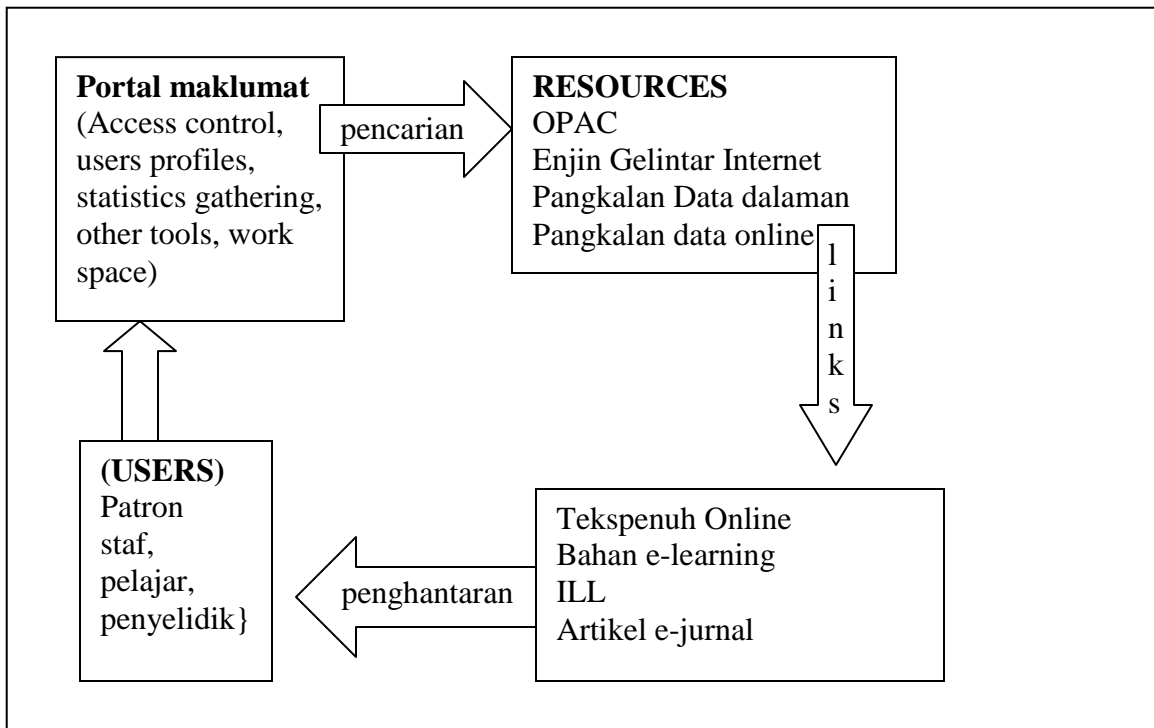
**Portal maklumat**
(Access control, users profiles, statistics gathering, other tools, work space)

pencarian

**RESOURCES**
OPAC
Enjin Gelintar Internet
Pangkalan Data dalaman
Pangkalan data online

links

Tekspenuh Online
Bahan e-learning
ILL
Artikel e-jurnal

penghantaran

**(USERS)**
Patron
staf,
pelajar,
penyelidik}